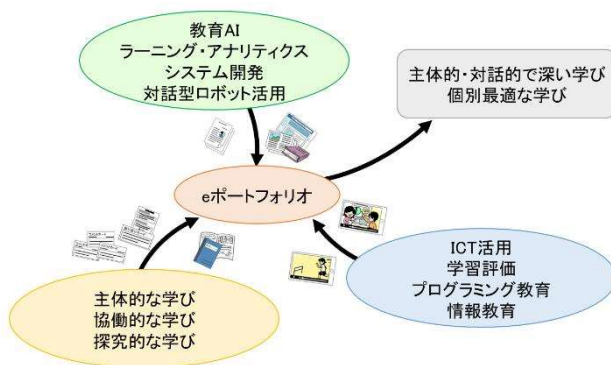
教育AI
ラーニング・アナリティクス
システム開発
対話型ロボット活用

主体的・対話的で深い学び
個別最適な学び

eポートフォリオ

ICT活用
学習評価
プログラミング教育
情報教育

主体的な学び
協働的な学び
探究的な学び